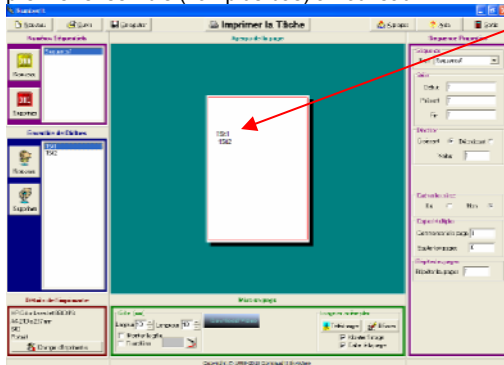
Nouveau | Ouvrir | Enregistrer | Imprimer la Tâche | A propos | Aide | Quitter

Numéros Séquentiels
Séquence1
Nouveau
Supprimer

Groupe de Tâches
TS1
TS2
Nouveau
Supprimer

Détails de l'imprimante
Charger Imprimante

Aperçu de la page
TS1
TS2

Séquence Paramètres
Séquence
Nom Séquence1
Début
Préfixe
Fin
Nombre
Incrément
Valeur
Oui
Non
Copie multiple
Commencer à la page
Sauter les pages
Répéter les pages

Mise en page
Largeur
Longueur
Télécharger
Effacer

Copyright (C) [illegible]